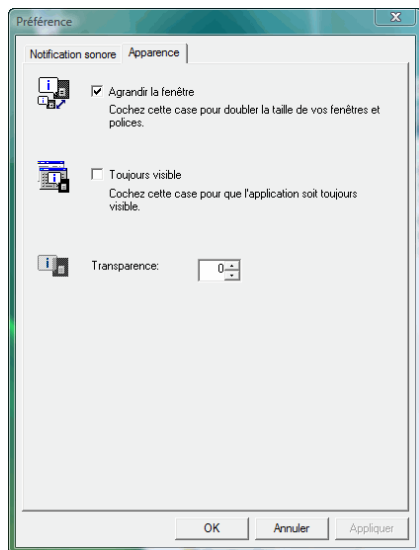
Préférence

Notification sonore | Apparence

Agrandir la fenêtre
Cochez cette case pour doubler la taille de vos fenêtres et polices.

Toujours visible
Cochez cette case pour que l'application soit toujours visible.

Transparence: 0

OK | Annuler | Appliquer